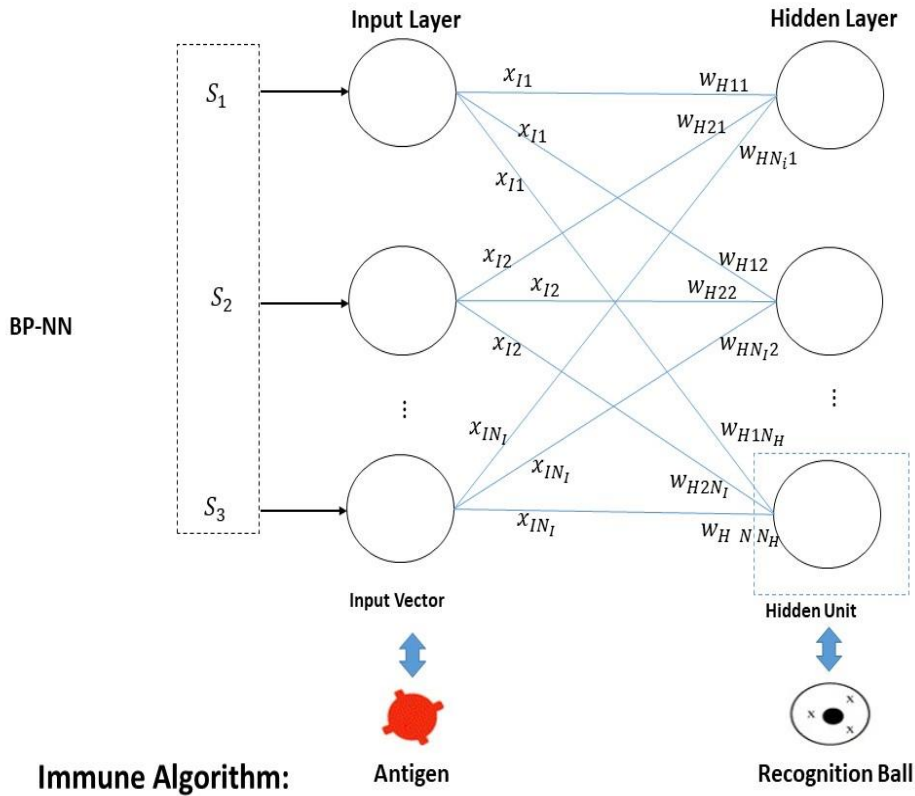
Input Layer

Hidden Layer

BP-NN

$S_1$

$S_2$

$S_3$

$x_{I1}$

$x_{I1}$

$x_{I1}$

$x_{I2}$

$x_{I2}$

$x_{I2}$

$x_{IN_I}$

$x_{IN_I}$

$x_{IN_I}$

$w_{H11}$

$w_{H21}$

$w_{HN_i1}$

$w_{H12}$

$w_{H22}$

$w_{HN_I2}$

$w_{H1N_H}$

$w_{H2N_I}$

$w_{H\ N N_H}$

Input Vector

Hidden Unit

Immune Algorithm:

Antigen

Recognition Ball